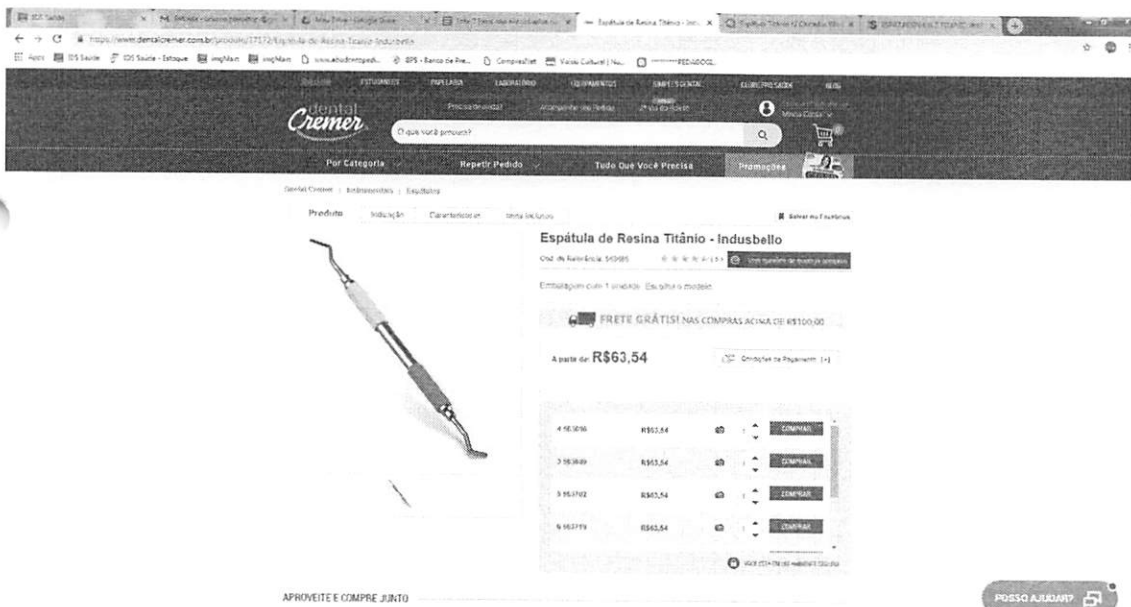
https://www.dentalcremer.com.br/produto/17172/Espatula-de-Resina-Titanio-Indusbello

Apps IDS Saúde IDS Saúde - Estoque

ESTUDANTES PAPELARIA LABORATÓRIO EQUIPAMENTOS BIOSSEGURANÇA

dental Cremer

O que você procura?

Por Categoria Repetir Pedido Tudo Que Você Precisa Promoções

Dental Cremer | Instrumentais | Espátulas

Produto Indicação Características Itens Inclusos

Espátula de Resina Titânio - Indusbello

Cód. de Referência: 563085

Embalagem com 1 unidade. Escolha o modelo

FRETE GRÁTIS! NAS COMPRAS ACIMA DE R$100,00

A partir de: R$63,54

Condições de Pagamento (+)

| | | | |
|---|---|---|---|
| 4 563086 | R$63,54 | 1 | COMPRAR |
| 3 563689 | R$63,54 | 1 | COMPRAR |
| 5 563702 | R$63,54 | 1 | COMPRAR |
| 6 563719 | R$63,54 | 1 | COMPRAR |

APROVEITE E COMPRE JUNTO

POSSO AJUDAR?